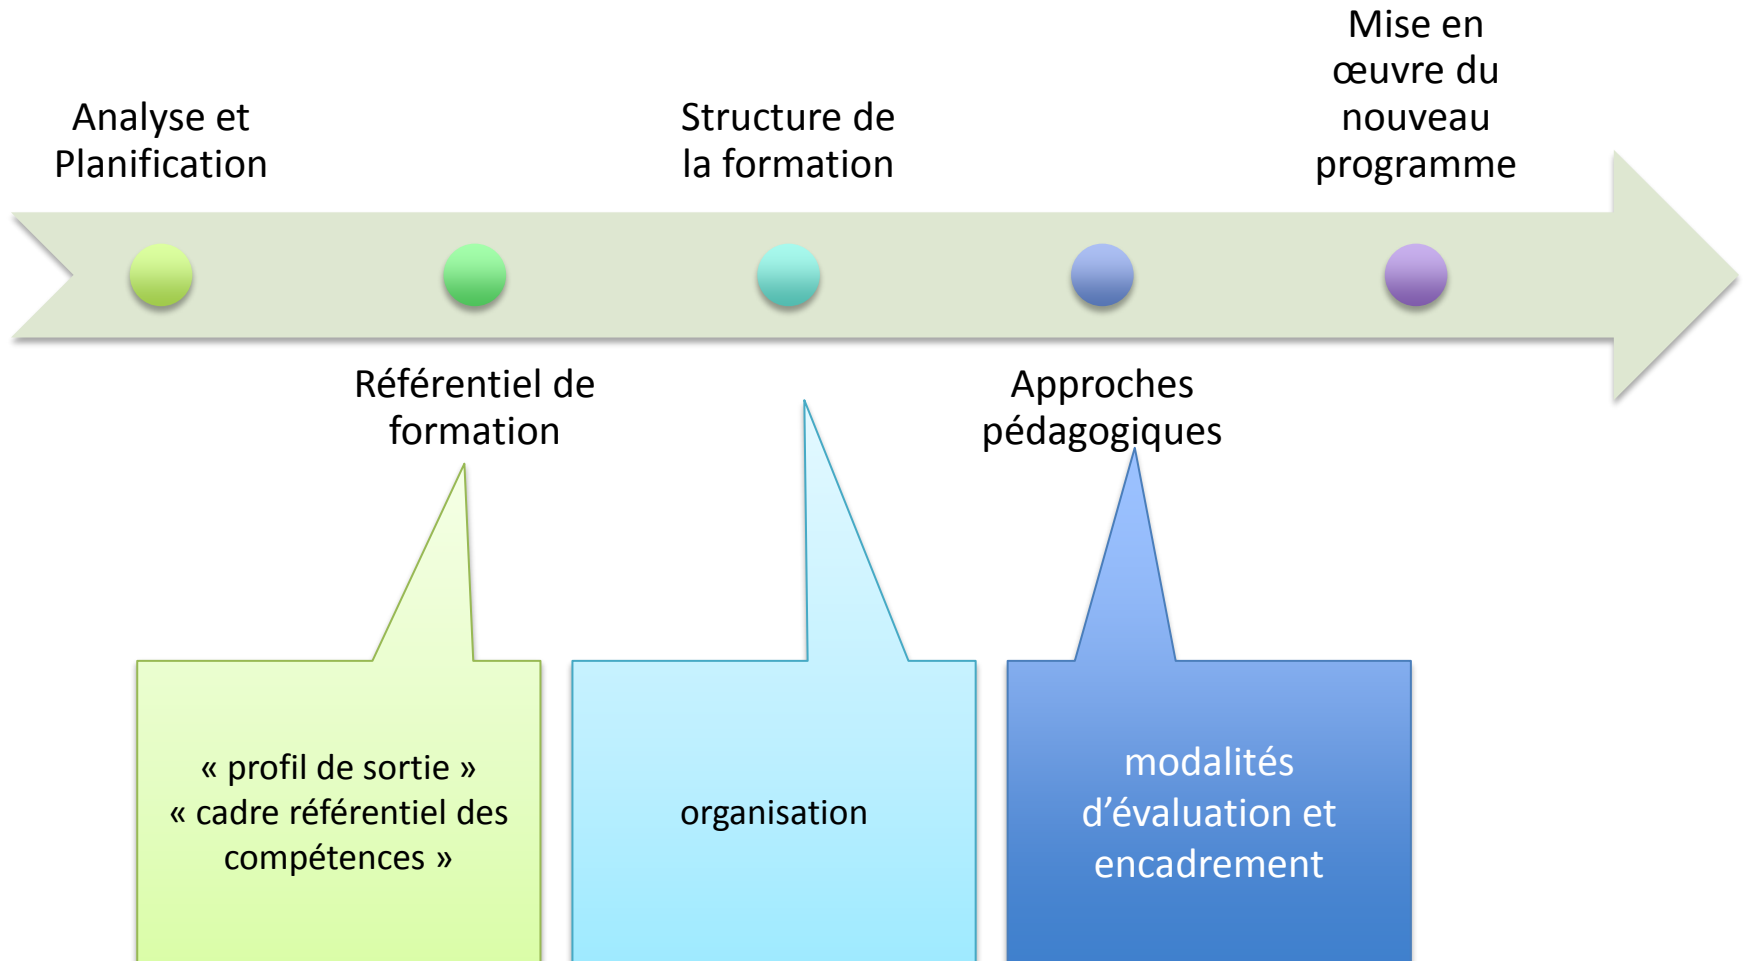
Analyse et Planification

Structure de la formation

Mise en œuvre du nouveau programme

Référentiel de formation

Approches pédagogiques

« profil de sortie »
« cadre référentiel des compétences »

organisation

modalités d'évaluation et encadrement